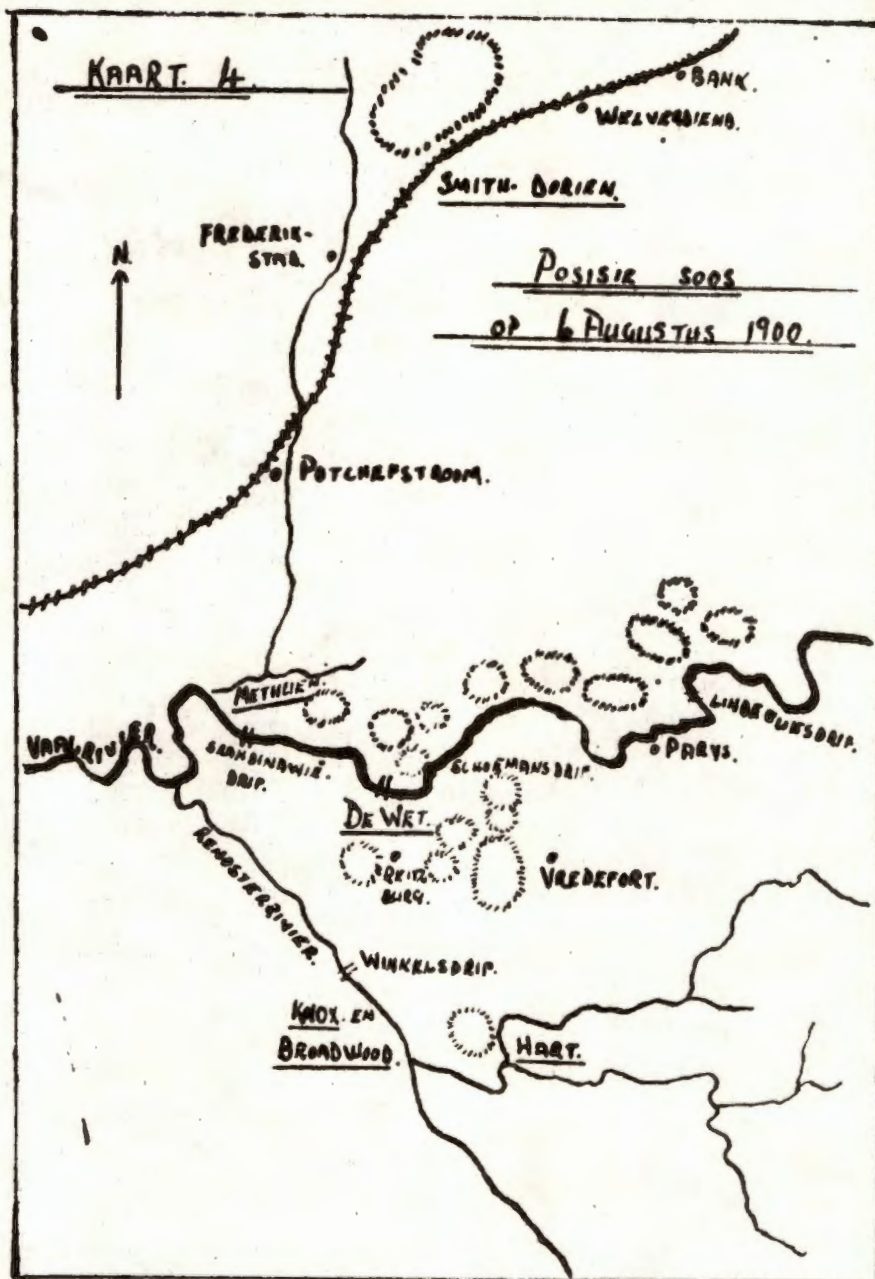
KAART. 4.

BANK.

WELVERDIEND.

SMITH-DORIEN.

N.

FREDERIK-STAD.

POSISIE SOOS OP 6 AUGUSTUS 1900.

POTCHEFSTROOM.

METHUEN.

LINDEQUESDRIF.

VAALRIVIER.

SKANDINAWIË DRIF.

SCHOEMANSDRIF.

PARYS.

DE WET.

REITZBURG.

VREDEFORT.

RENOSTERRIVIER.

WINKELSDRIF.

KNOX. EN BROADWOOD.

HART.